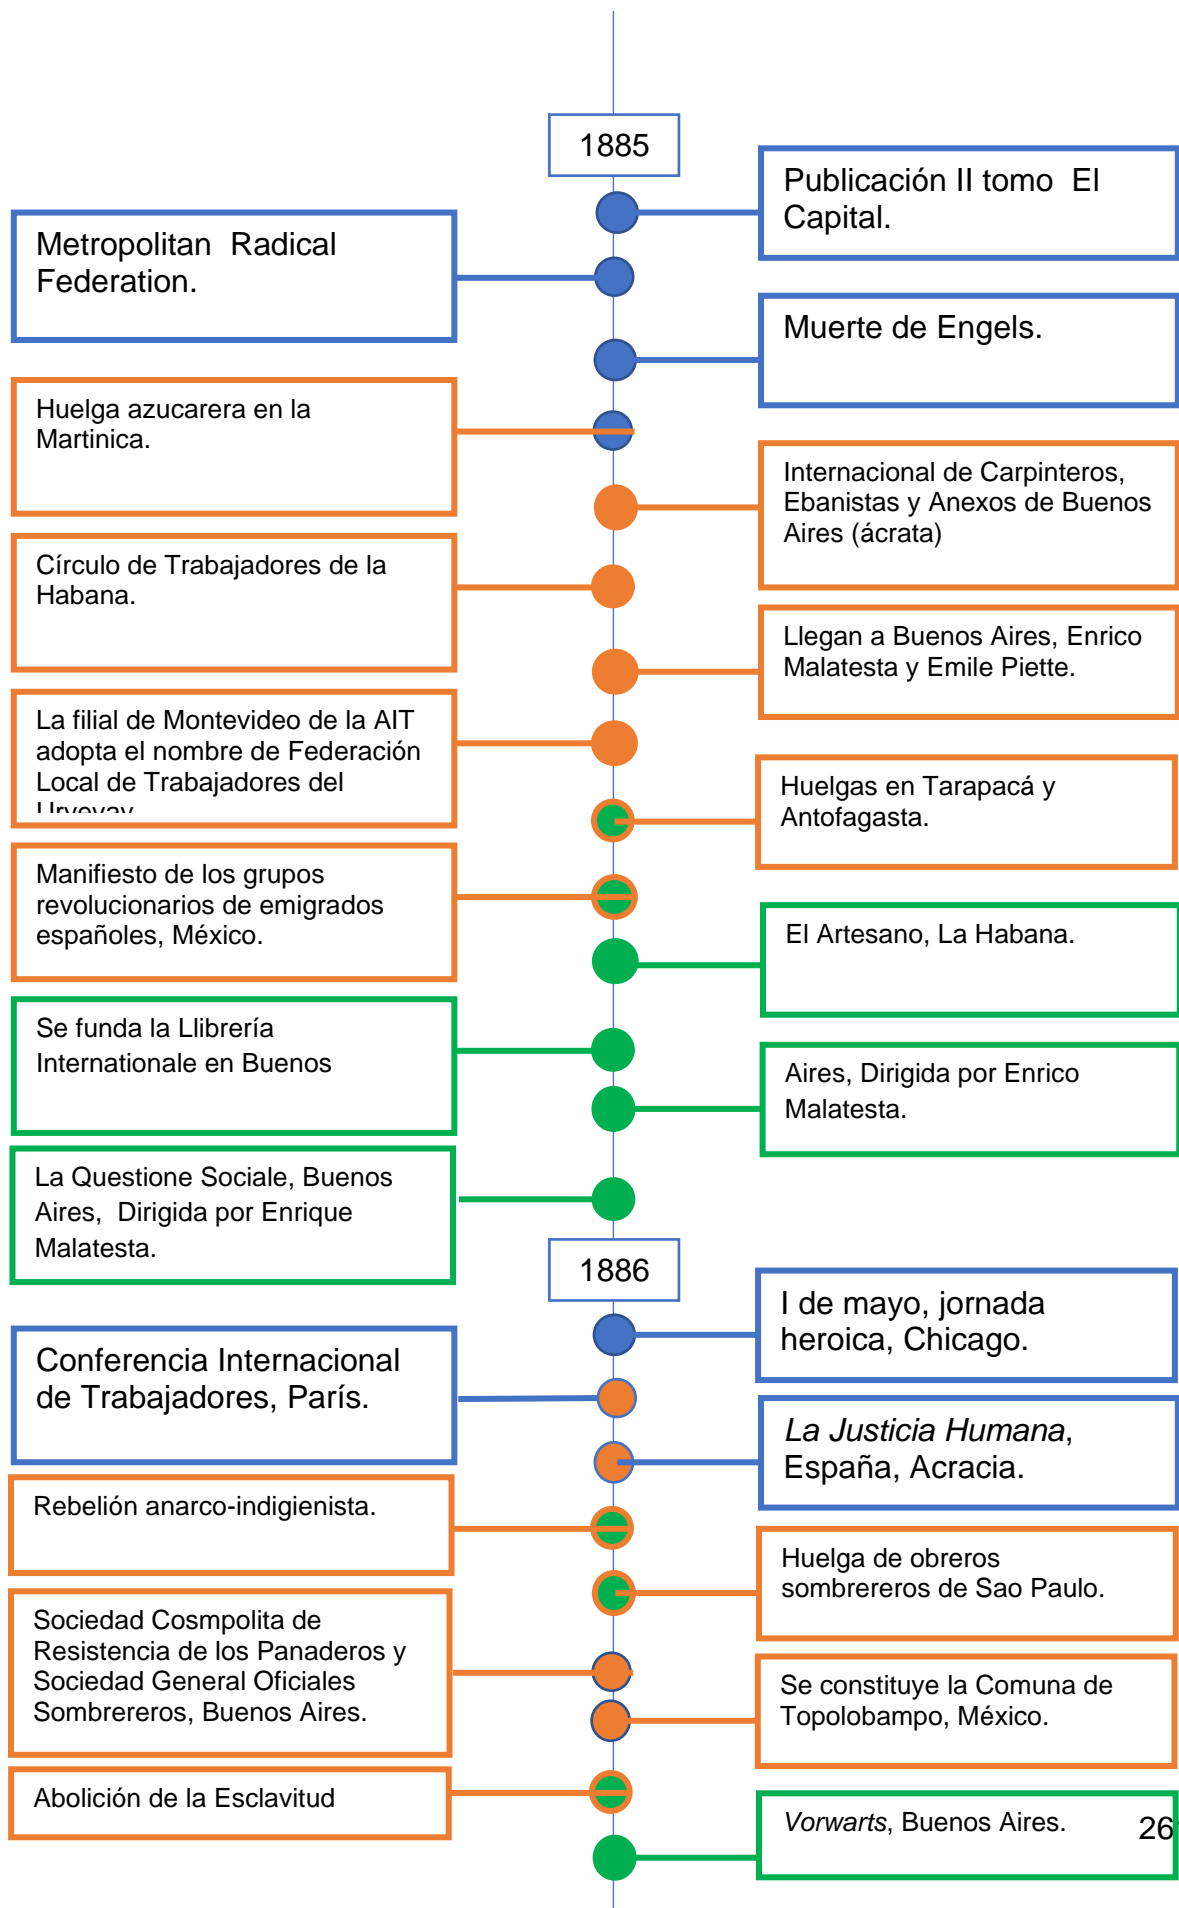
1885

Publicación II tomo El Capital.

Metropolitan Radical Federation.

Muerte de Engels.

Huelga azucarera en la Martinica.

Internacional de Carpinteros, Ebanistas y Anexos de Buenos Aires (ácrata)

Círculo de Trabajadores de la Habana.

Llegan a Buenos Aires, Enrico Malatesta y Emile Piette.

La filial de Montevideo de la AIT adopta el nombre de Federación Local de Trabajadores del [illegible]

Huelgas en Tarapacá y Antofagasta.

Manifiesto de los grupos revolucionarios de emigrados españoles, México.

El Artesano, La Habana.

Se funda la Llibrería Internationale en Buenos

Aires, Dirigida por Enrico Malatesta.

La Questione Sociale, Buenos Aires, Dirigida por Enrique Malatesta.

1886

I de mayo, jornada heroica, Chicago.

Conferencia Internacional de Trabajadores, París.

*La Justicia Humana*, España, Acracia.

Rebelión anarco-indigienista.

Huelga de obreros sombrereros de Sao Paulo.

Sociedad Cosmpolita de Resistencia de los Panaderos y Sociedad General Oficiales Sombrereros, Buenos Aires.

Se constituye la Comuna de Topolobampo, México.

Abolición de la Esclavitud

*Vorwarts*, Buenos Aires.

26